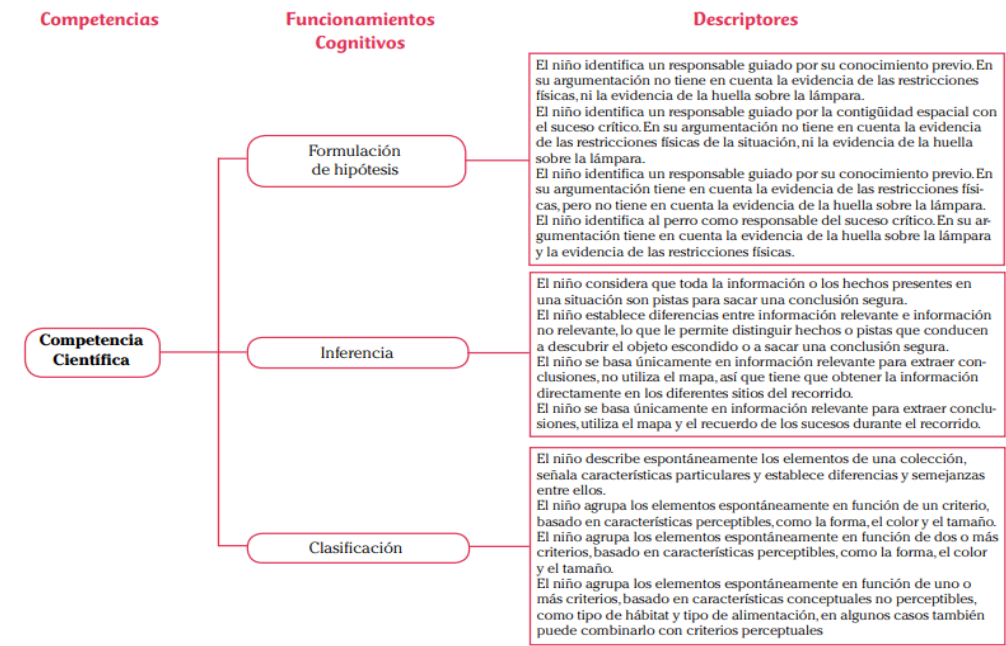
Competencias

Funcionamientos Cognitivos

Descriptores

Competencia Científica

Formulación de hipótesis

El niño identifica un responsable guiado por su conocimiento previo. En su argumentación no tiene en cuenta la evidencia de las restricciones físicas, ni la evidencia de la huella sobre la lámpara.
El niño identifica un responsable guiado por la contigüidad espacial con el suceso crítico. En su argumentación no tiene en cuenta la evidencia de las restricciones físicas de la situación, ni la evidencia de la huella sobre la lámpara.
El niño identifica un responsable guiado por su conocimiento previo. En su argumentación tiene en cuenta la evidencia de las restricciones físicas, pero no tiene en cuenta la evidencia de la huella sobre la lámpara.
El niño identifica al perro como responsable del suceso crítico. En su argumentación tiene en cuenta la evidencia de la huella sobre la lámpara y la evidencia de las restricciones físicas.

Inferencia

El niño considera que toda la información o los hechos presentes en una situación son pistas para sacar una conclusión segura.
El niño establece diferencias entre información relevante e información no relevante, lo que le permite distinguir hechos o pistas que conducen a descubrir el objeto escondido o a sacar una conclusión segura.
El niño se basa únicamente en información relevante para extraer conclusiones, no utiliza el mapa, así que tiene que obtener la información directamente en los diferentes sitios del recorrido.
El niño se basa únicamente en información relevante para extraer conclusiones, utiliza el mapa y el recuerdo de los sucesos durante el recorrido.

Clasificación

El niño describe espontáneamente los elementos de una colección, señala características particulares y establece diferencias y semejanzas entre ellos.
El niño agrupa los elementos espontáneamente en función de un criterio, basado en características perceptibles, como la forma, el color y el tamaño.
El niño agrupa los elementos espontáneamente en función de dos o más criterios, basado en características perceptibles, como la forma, el color y el tamaño.
El niño agrupa los elementos espontáneamente en función de uno o más criterios, basado en características conceptuales no perceptibles, como tipo de hábitat y tipo de alimentación, en algunos casos también puede combinarlo con criterios perceptuales